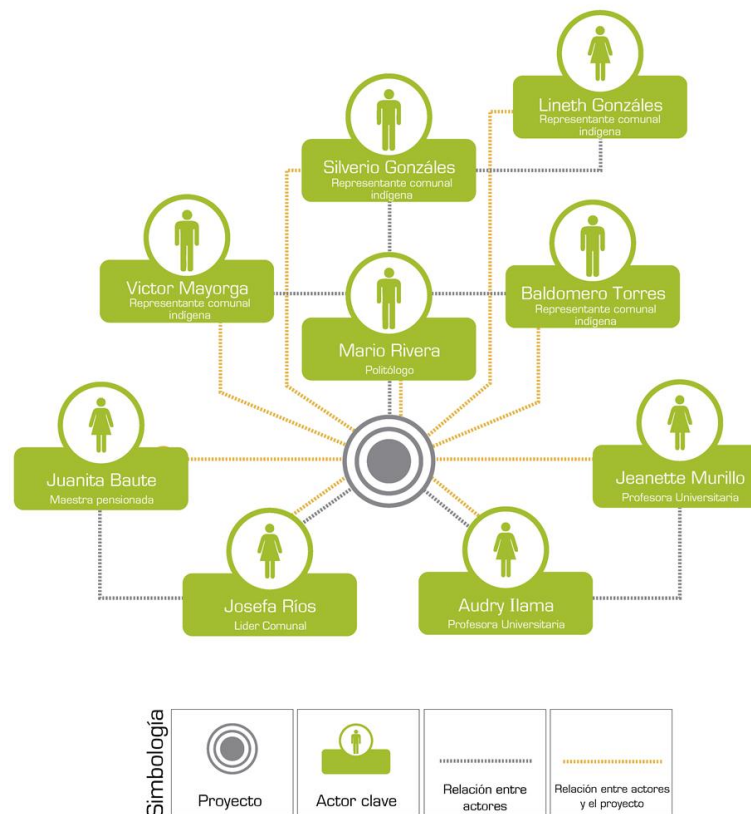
Lineth Gonzáles
Representante comunal indígena

Silverio Gonzáles
Representante comunal indígena

Victor Mayorga
Representante comunal indígena

Baldomero Torres
Representante comunal indígena

Mario Rivera
Politólogo

Juanita Baute
Maestra pensionada

Jeanette Murillo
Profesora Universitaria

Josefa Ríos
Líder Comunal

Audry Ilama
Profesora Universitaria

Simbología

| Proyecto | Actor clave | Relación entre actores | Relación entre actores y el proyecto |
|---|---|---|---|